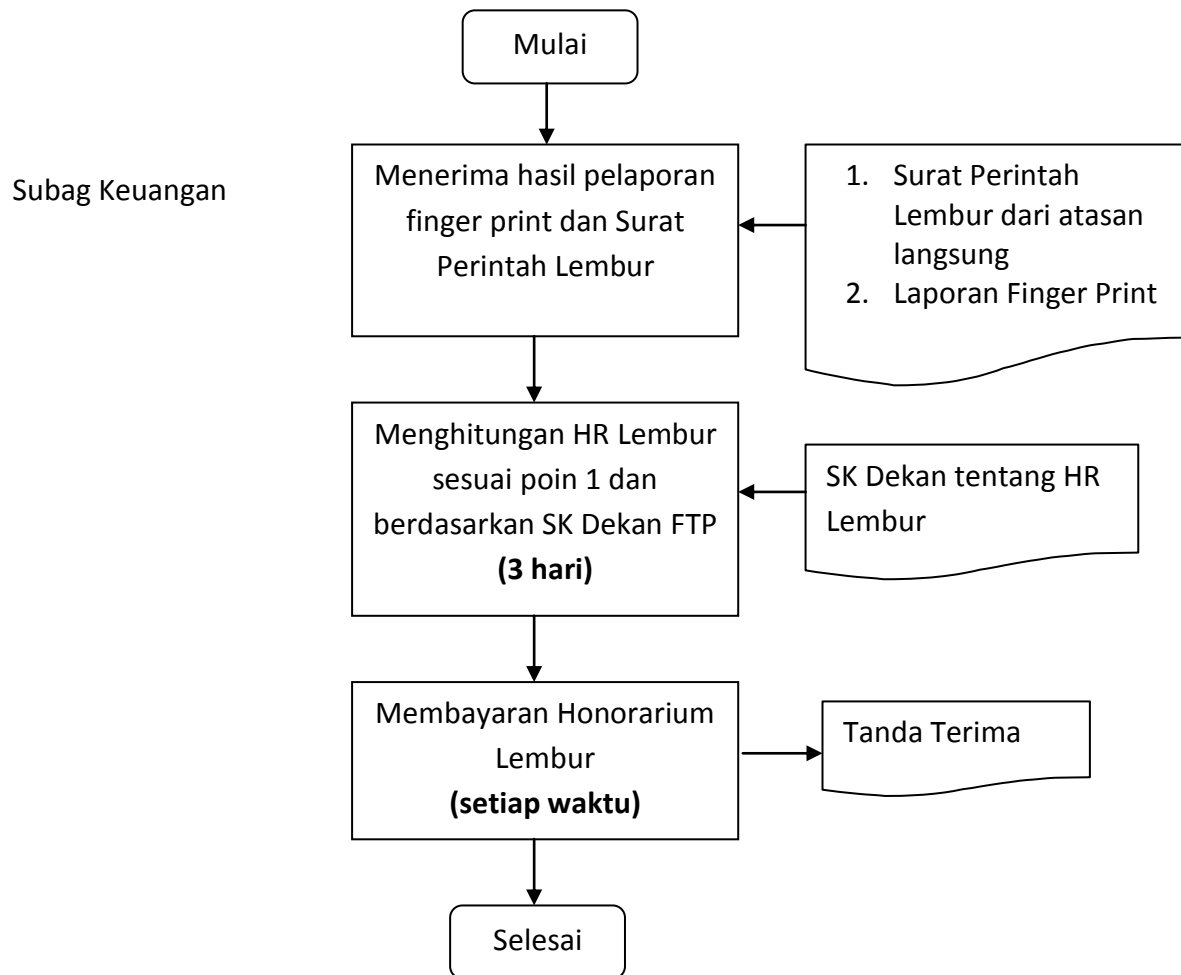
Mulai

Subag Keuangan

Menerima hasil pelaporan finger print dan Surat Perintah Lembur

1. Surat Perintah Lembur dari atasan langsung
2. Laporan Finger Print

Menghitungan HR Lembur sesuai poin 1 dan berdasarkan SK Dekan FTP **(3 hari)**

SK Dekan tentang HR Lembur

Membayaran Honorarium Lembur **(setiap waktu)**

Tanda Terima

Selesai